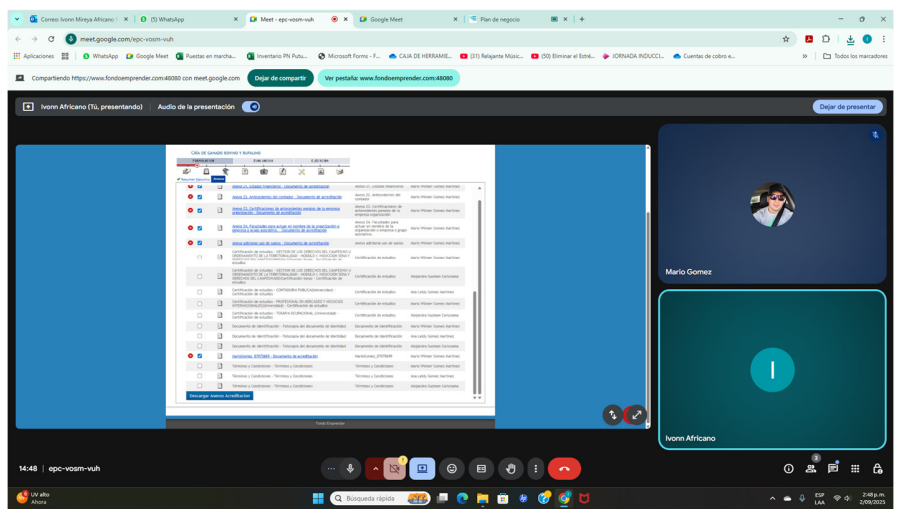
Correo: Ivonn Mireya Africano
(5) WhatsApp
Meet - epc-vosm-vuh
Google Meet
Plan de negocio

meet.google.com/epc-vosm-vuh

Aplicaciones
WhatsApp
Google Meet
Puestas en marcha...
Inventario PN Putu...
Microsoft Forms - F...
CAJA DE HERRAMIE...
(31) Relajante Músic...
(50) Eliminar el Estré...
JORNADA INDUCCI...
Cuentas de cobro e...
Todos los marcadores

Compartiendo https://www.fondoemprender.com:48080 con meet.google.com
Dejar de compartir
Ver pestaña: www.fondoemprender.com:48080

Ivonn Africano (Tú, presentando)
Audio de la presentación
Dejar de presentar

CRÍA DE GANADO BOVINO Y BUFALINO

| | | | | |
|---|---|---|---|---|
| | | Anexo 21. Cédulas financieros - Documento de acreditación | Anexo 21. Cédulas financieros | Mario Wilmer Gomez Martinez |
| | | Anexo 22. Antecedentes del contador - Documento de acreditación | Anexo 22. Antecedentes del contador | Mario Wilmer Gomez Martinez |
| | | Anexo 23. Certificaciones de antecedentes penales de la empresa organización - Documento de acreditación | Anexo 23. Certificaciones de antecedentes penales de la empresa organización | Mario Wilmer Gomez Martinez |
| | | Anexo 24. Facultades para actuar en nombre de la organización o empresa o grupo asociativo - Documento de acreditación | Anexo 24. Facultades para actuar en nombre de la organización o empresa o grupo asociativo | Mario Wilmer Gomez Martinez |
| | | Anexo adicional uso de suelos - Documento de acreditación | Anexo adicional uso de suelos | Mario Wilmer Gomez Martinez |
| | | Certificación de estudios - GESTION DE LOS DERECHOS DEL CAMPESINO Y ORDENAMIENTO DE LA TERRITORIALIDAD - MODULO 1 ASOCIACION DE DERECHOS DEL CAMPESINO | Certificación de estudios | Mario Wilmer Gomez Martinez |
| | | Certificación de estudios - GESTION DE LOS DERECHOS DEL CAMPESINO Y ORDENAMIENTO DE LA TERRITORIALIDAD - MODULO 1 ASOCIACION DE DERECHOS DEL CAMPESINO - Certificación de estudios | Certificación de estudios | Alejandro Suarez Carrizosa |
| | | Certificación de estudios - CONTADURIA PUBLICA - Certificación de estudios | Certificación de estudios | Ana Leidy Gomez Martinez |
| | | Certificación de estudios - PROFESIONAL EN MERCADEO Y NEGOCIOS INTERNACIONALES - Certificación de estudios | Certificación de estudios | Mario Wilmer Gomez Martinez |
| | | Certificación de estudios - TECNICO ECUMENICAL - Certificación de estudios | Certificación de estudios | Alejandro Suarez Carrizosa |
| | | Documento de identificación - Fotocopia del documento de identidad | Documento de identificación | Mario Wilmer Gomez Martinez |
| | | Documento de identificación - Fotocopia del documento de identidad | Documento de identificación | Ana Leidy Gomez Martinez |
| | | Documento de identificación - Fotocopia del documento de identidad | Documento de identificación | Alejandro Suarez Carrizosa |
| | | HarolGomez_9787849 - Documento de acreditación | HarolGomez_9787849 | Mario Wilmer Gomez Martinez |
| | | Términos y Condiciones - Términos y Condiciones | Términos y Condiciones | Mario Wilmer Gomez Martinez |
| | | Términos y Condiciones - Términos y Condiciones | Términos y Condiciones | Ana Leidy Gomez Martinez |
| | | Términos y Condiciones - Términos y Condiciones | Términos y Condiciones | Alejandro Suarez Carrizosa |

Descargar Anexos Acreditacion

Mario Gomez
Ivonn Africano

14:48 | epc-vosm-vuh

UV alto
Ahora
Búsqueda rápida
ESP LAA
2:48 p. m.
2/09/2025